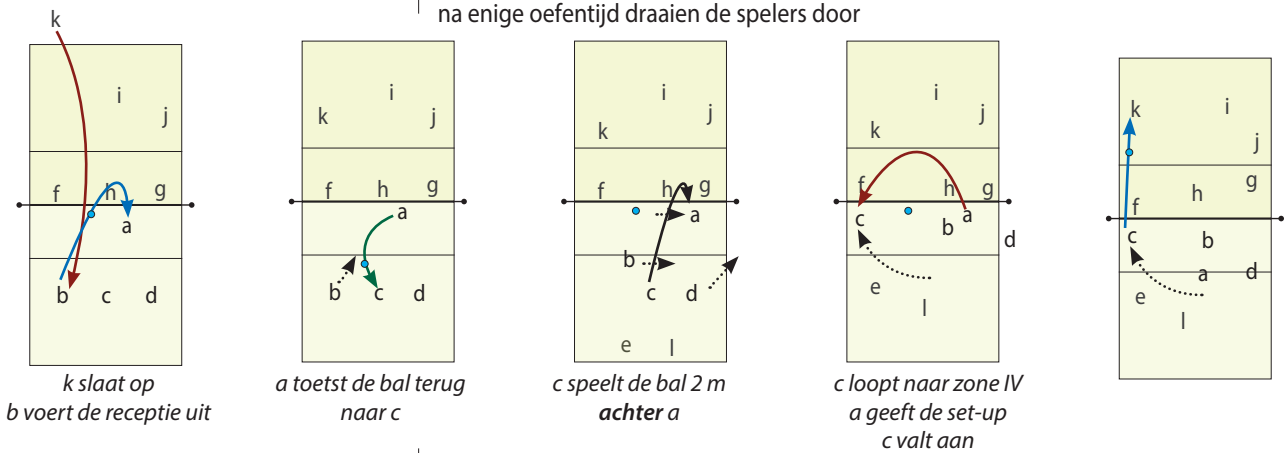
na enige oefentijd draaien de spelers door

k
i
j
f
h
g
a
b
c
d

k slaat op
b voert de receptie uit

k
i
j
f
h
g
a
b
c
d

a toetst de bal terug naar c

k
i
j
f
h
g
a
b
c
d
e
l

c speelt de bal 2 m ***achter*** a

k
i
j
f
h
g
c
b
a
d
e
l

c loopt naar zone IV
a geeft de set-up
c valt aan

k
i
j
f
h
g
c
b
a
d
e
l